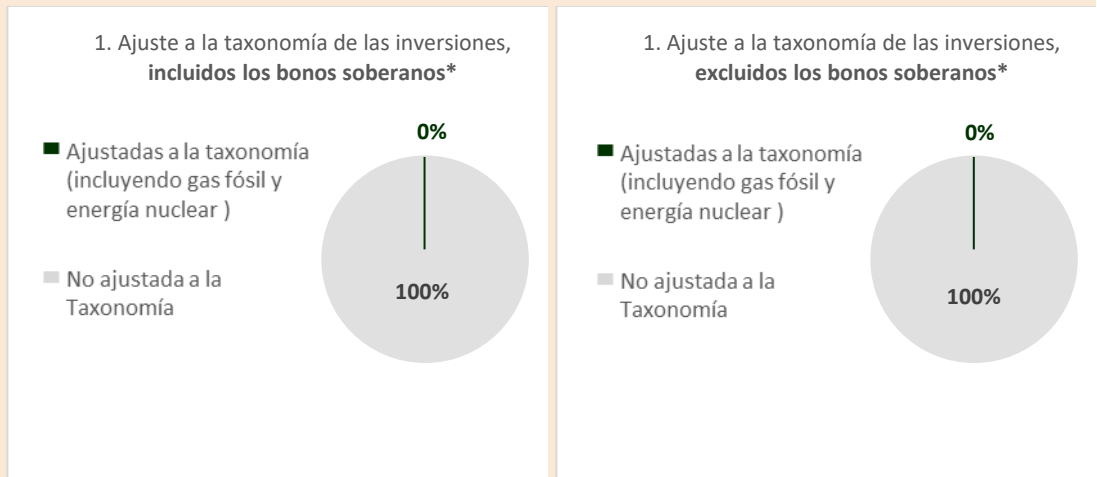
1. Ajuste a la taxonomía de las inversiones, **incluidos los bonos soberanos***

Ajustadas a la taxonomía (incluyendo gas fósil y energía nuclear )

No ajustada a la Taxonomía

0%

100%

1. Ajuste a la taxonomía de las inversiones, **excluidos los bonos soberanos***

Ajustadas a la taxonomía (incluyendo gas fósil y energía nuclear )

No ajustada a la Taxonomía

0%

100%